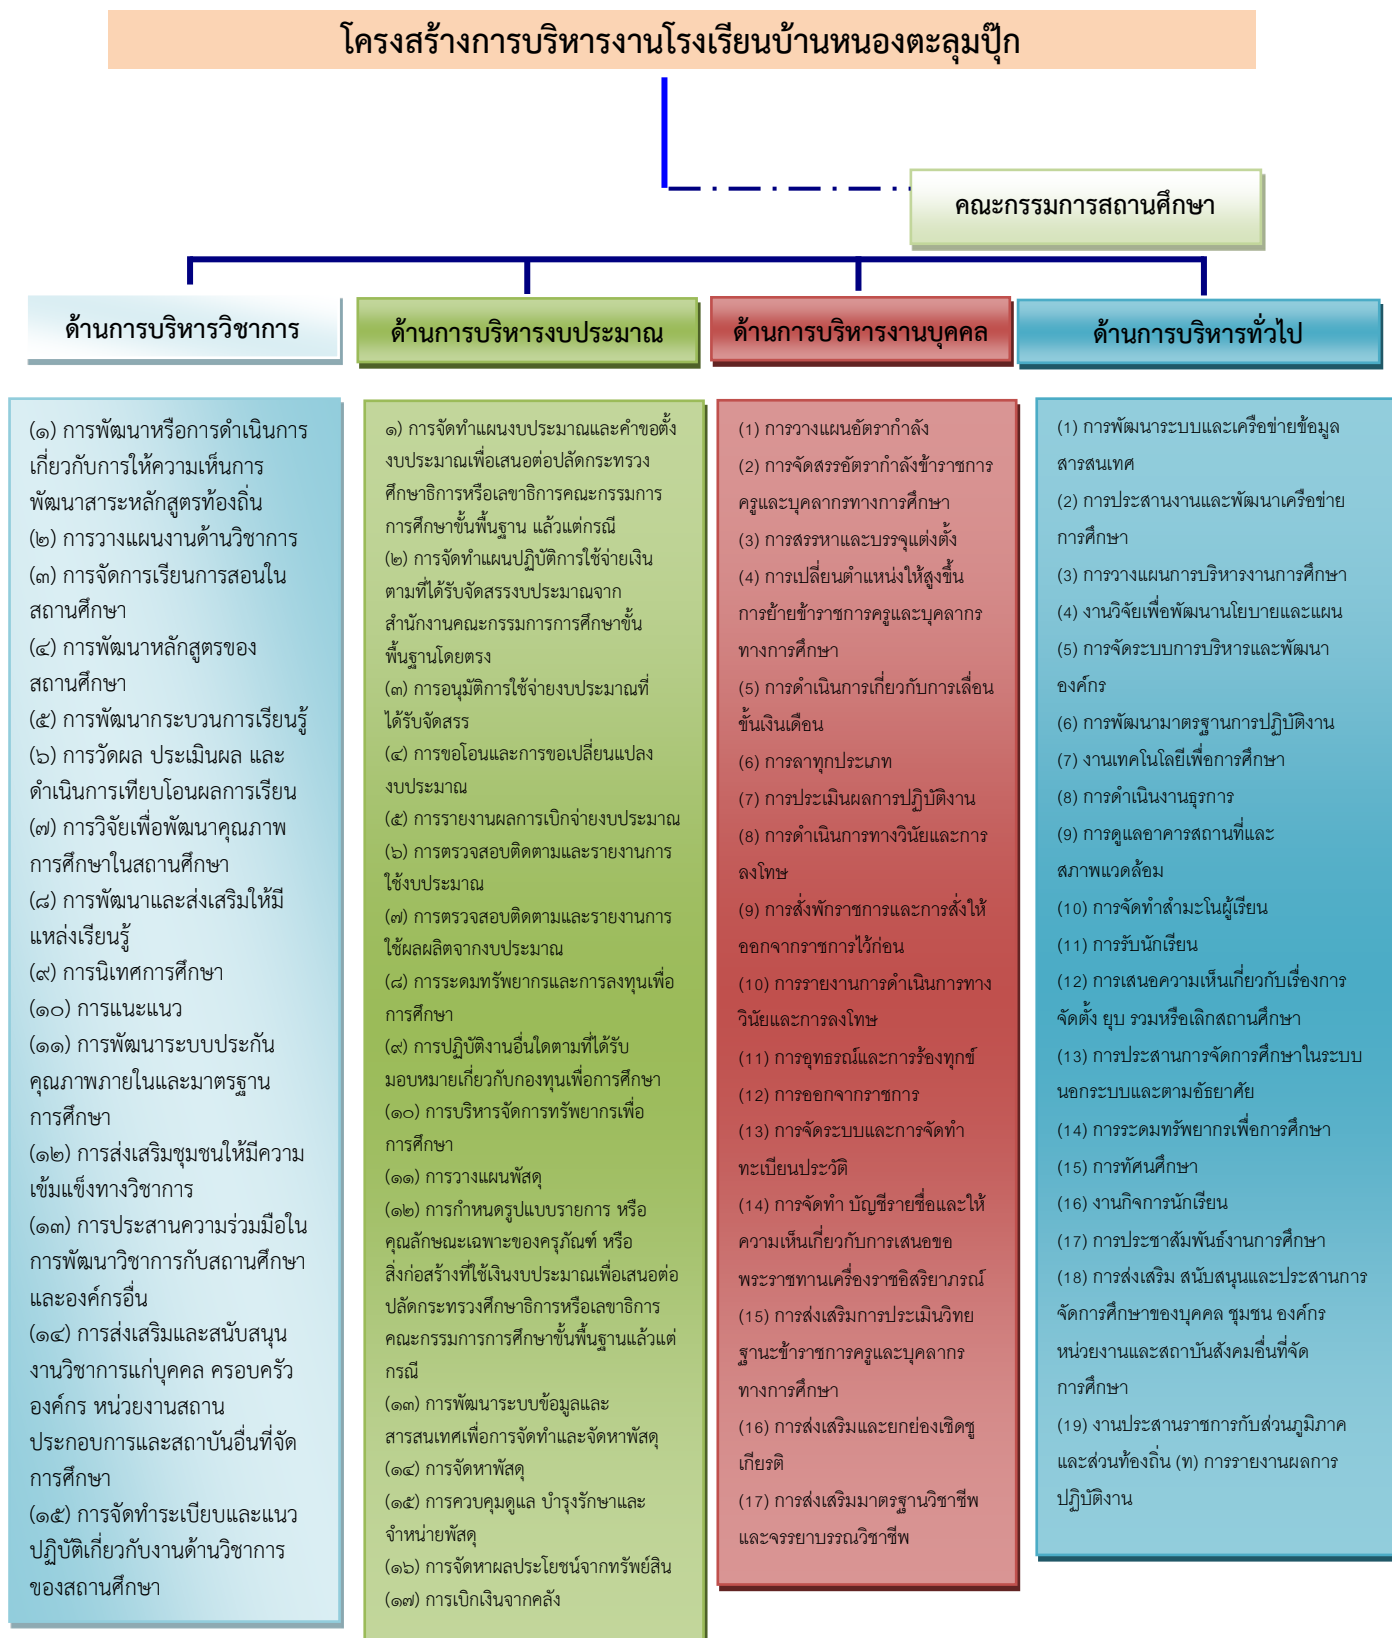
โครงสร้างการบริหารงานโรงเรียนบ้านหนองตะลุมปุ๊ก

คณะกรรมการสถานศึกษา

ด้านการบริหารวิชาการ

(๑) การพัฒนาหรือการดำเนินการเกี่ยวกับการให้ความเห็นการพัฒนาสาระหลักสูตรท้องถิ่น
(๒) การวางแผนงานด้านวิชาการ
(๓) การจัดการเรียนการสอนในสถานศึกษา
(๔) การพัฒนาหลักสูตรของสถานศึกษา
(๕) การพัฒนากระบวนการเรียนรู้
(๖) การวัดผล ประเมินผล และดำเนินการเทียบโอนผลการเรียน
(๗) การวิจัยเพื่อพัฒนาคุณภาพการศึกษาในสถานศึกษา
(๘) การพัฒนาและส่งเสริมให้มีแหล่งเรียนรู้
(๙) การนิเทศการศึกษา
(๑๐) การแนะแนว
(๑๑) การพัฒนาระบบประกันคุณภาพภายในและมาตรฐานการศึกษา
(๑๒) การส่งเสริมชุมชนให้มีความเข้มแข็งทางวิชาการ
(๑๓) การประสานความร่วมมือในการพัฒนาวิชาการกับสถานศึกษาและองค์กรอื่น
(๑๔) การส่งเสริมและสนับสนุนงานวิชาการแก่บุคคล ครอบครัว องค์กร หน่วยงานสถานประกอบการและสถาบันอื่นที่จัดการศึกษา
(๑๕) การจัดทำระเบียบและแนวปฏิบัติเกี่ยวกับงานด้านวิชาการของสถานศึกษา

ด้านการบริหารงบประมาณ

๑) การจัดทำแผนงบประมาณและคำขอตั้งงบประมาณเพื่อเสนอต่อปลัดกระทรวงศึกษาธิการหรือเลขาธิการคณะกรรมการการศึกษาขั้นพื้นฐาน แล้วแต่กรณี
(๒) การจัดทำแผนปฏิบัติการใช้จ่ายเงินตามที่ได้รับจัดสรรงบประมาณจากสำนักงานคณะกรรมการการศึกษาขั้นพื้นฐานโดยตรง
(๓) การอนุมัติการใช้จ่ายงบประมาณที่ได้รับจัดสรร
(๔) การขอโอนและการขอเปลี่ยนแปลงงบประมาณ
(๕) การรายงานผลการเบิกจ่ายงบประมาณ
(๖) การตรวจสอบติดตามและรายงานการใช้งบประมาณ
(๗) การตรวจสอบติดตามและรายงานการใช้ผลผลิตจากงบประมาณ
(๘) การระดมทรัพยากรและการลงทุนเพื่อการศึกษา
(๙) การปฏิบัติงานอื่นใดตามที่ได้รับมอบหมายเกี่ยวกับกองทุนเพื่อการศึกษา
(๑๐) การบริหารจัดการทรัพยากรเพื่อการศึกษา
(๑๑) การวางแผนพัสดุ
(๑๒) การกำหนดรูปแบบรายการ หรือคุณลักษณะเฉพาะของครุภัณฑ์ หรือสิ่งก่อสร้างที่ใช้เงินงบประมาณเพื่อเสนอต่อปลัดกระทรวงศึกษาธิการหรือเลขาธิการคณะกรรมการการศึกษาขั้นพื้นฐานแล้วแต่กรณี
(๑๓) การพัฒนาระบบข้อมูลและสารสนเทศเพื่อการจัดทำและจัดหาพัสดุ
(๑๔) การจัดหาพัสดุ
(๑๕) การควบคุมดูแล บำรุงรักษาและจำหน่ายพัสดุ
(๑๖) การจัดหาผลประโยชน์จากทรัพย์สิน
(๑๗) การเบิกเงินจากคลัง

ด้านการบริหารงานบุคคล

(1) การวางแผนอัตรากำลัง
(2) การจัดสรรอัตรากำลังข้าราชการครูและบุคลากรทางการศึกษา
(3) การสรรหาและบรรจุแต่งตั้ง
(4) การเปลี่ยนตำแหน่งให้สูงขึ้น การย้ายข้าราชการครูและบุคลากรทางการศึกษา
(5) การดำเนินการเกี่ยวกับการเลื่อนขั้นเงินเดือน
(6) การลาทุกประเภท
(7) การประเมินผลการปฏิบัติงาน
(8) การดำเนินการทางวินัยและการลงโทษ
(9) การสั่งพักราชการและการสั่งให้ออกจากราชการไว้ก่อน
(10) การรายงานการดำเนินการทางวินัยและการลงโทษ
(11) การอุทธรณ์และการร้องทุกข์
(12) การออกจากราชการ
(13) การจัดระบบและการจัดทำทะเบียนประวัติ
(14) การจัดทำ บัญชีรายชื่อและให้ความเห็นเกี่ยวกับการเสนอขอพระราชทานเครื่องราชอิสริยาภรณ์
(15) การส่งเสริมการประเมินวิทยฐานะข้าราชการครูและบุคลากรทางการศึกษา
(16) การส่งเสริมและยกย่องเชิดชูเกียรติ
(17) การส่งเสริมมาตรฐานวิชาชีพและจรรยาบรรณวิชาชีพ

ด้านการบริหารทั่วไป

(1) การพัฒนาระบบและเครือข่ายข้อมูลสารสนเทศ
(2) การประสานงานและพัฒนาเครือข่ายการศึกษา
(3) การวางแผนการบริหารงานการศึกษา
(4) งานวิจัยเพื่อพัฒนานโยบายและแผน
(5) การจัดระบบการบริหารและพัฒนาองค์กร
(6) การพัฒนามาตรฐานการปฏิบัติงาน
(7) งานเทคโนโลยีเพื่อการศึกษา
(8) การดำเนินงานธุรการ
(9) การดูแลอาคารสถานที่และสภาพแวดล้อม
(10) การจัดทำสำมะโนผู้เรียน
(11) การรับนักเรียน
(12) การเสนอความเห็นเกี่ยวกับเรื่องการจัดตั้ง ยุบ รวมหรือเลิกสถานศึกษา
(13) การประสานการจัดการศึกษาในระบบนอกระบบและตามอัธยาศัย
(14) การระดมทรัพยากรเพื่อการศึกษา
(15) การทัศนศึกษา
(16) งานกิจการนักเรียน
(17) การประชาสัมพันธ์งานการศึกษา
(18) การส่งเสริม สนับสนุนและประสานการจัดการศึกษาของบุคคล ชุมชน องค์กร หน่วยงานและสถาบันสังคมอื่นที่จัดการศึกษา
(19) งานประสานราชการกับส่วนภูมิภาคและส่วนท้องถิ่น (ฑ) การรายงานผลการปฏิบัติงาน